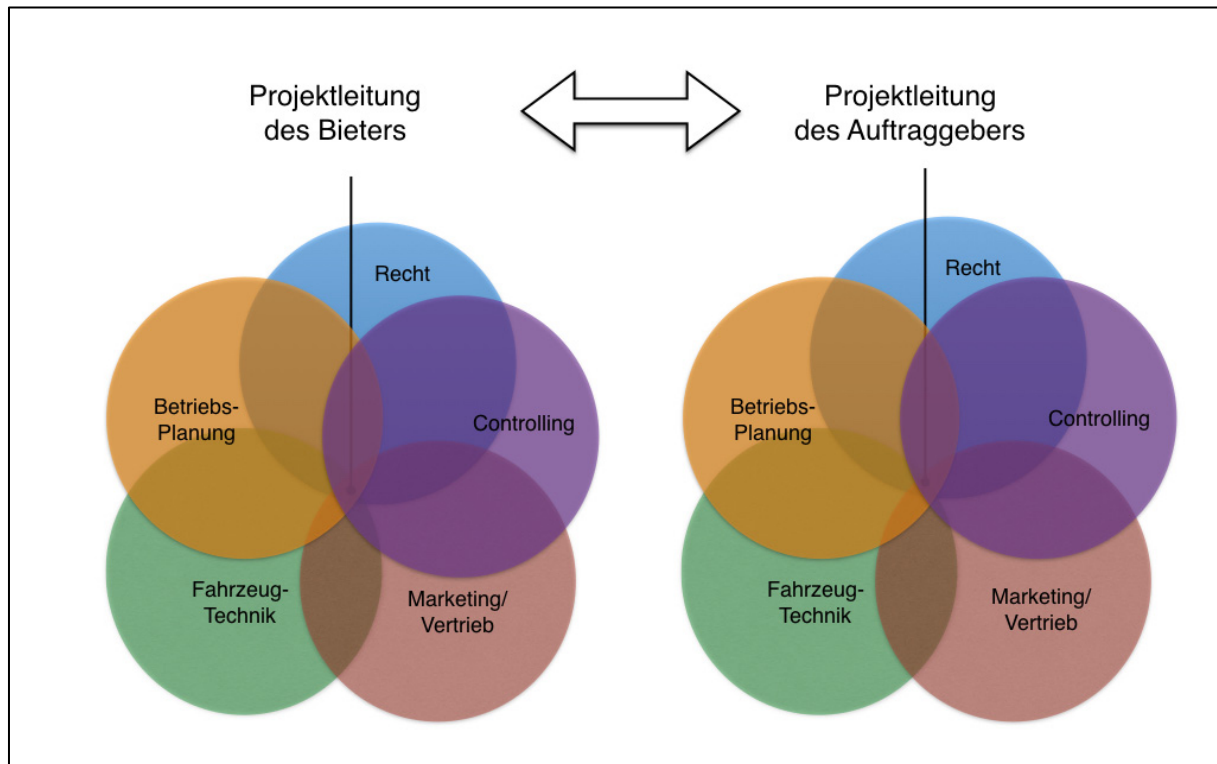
Projektleitung des Bieters

Projektleitung des Auftraggebers

Recht

Betriebs-Planung

Controlling

Fahrzeug-Technik

Marketing/ Vertrieb

Recht

Betriebs-Planung

Controlling

Fahrzeug-Technik

Marketing/ Vertrieb